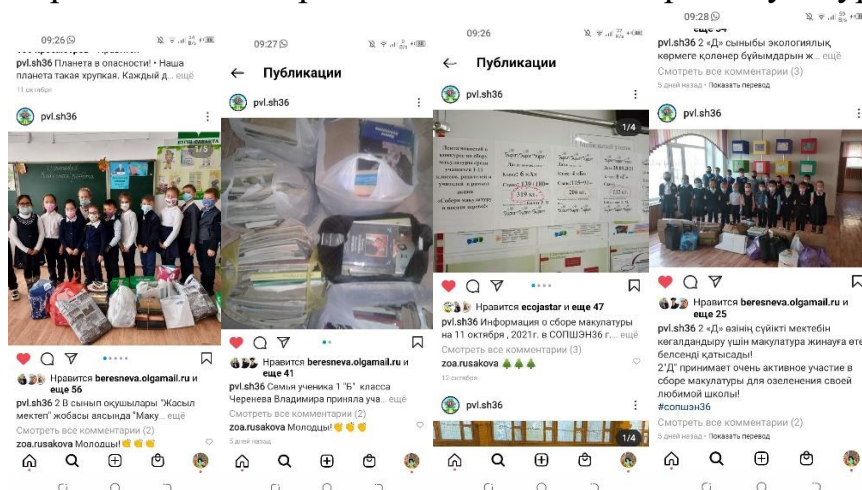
09:26

pvl.sh36 Планета в опасности! • Наша планета такая хрупкая. Каждый д... ещё

11 октября

pvl.sh36

Нравится beresneva.olgamail.ru и еще 56

pvl.sh36 2 В сынып оқушылары "Жасыл мектеп" жобасы аясында "Маку... ещё

Смотреть все комментарии (2)

zoa.rusakova Молодцы! 👏👏👏

09:27

Публикации

pvl.sh36

Нравится beresneva.olgamail.ru и еще 41

pvl.sh36 Семья ученика 1 "Б" класса Черенева Владимира приняла уча... ещё

Смотреть все комментарии (2)

zoa.rusakova Молодцы! 👏👏👏

5 дней назад

09:26

Публикации

pvl.sh36

1/4

Нравится ecojastar и еще 47

pvl.sh36 Информация о сборе макулатуры на 11 октября, 2021г. в СОПШЭН36 г.... ещё

Смотреть все комментарии (3)

zoa.rusakova 🌲🌲🌲

12 октября

pvl.sh36

1/4

09:28

еще 54

pvl.sh36 2 «Д» сыныбы экологиялық көрмеге қолөнер бұйымдарын ж... ещё

Смотреть все комментарии (3)

5 дней назад · Показать перевод

pvl.sh36

Нравится beresneva.olgamail.ru и еще 25

pvl.sh36 2 «Д» өзінің сүйікті мектебін көгалдандыру үшін макулатура жинауға етe белсенді қатысады!

2"Д" принимает очень активное участие в сборе макулатуры для озеленения своей любимой школы!

#сопшэн36

Смотреть все комментарии (2)

5 дней назад · Показать перевод